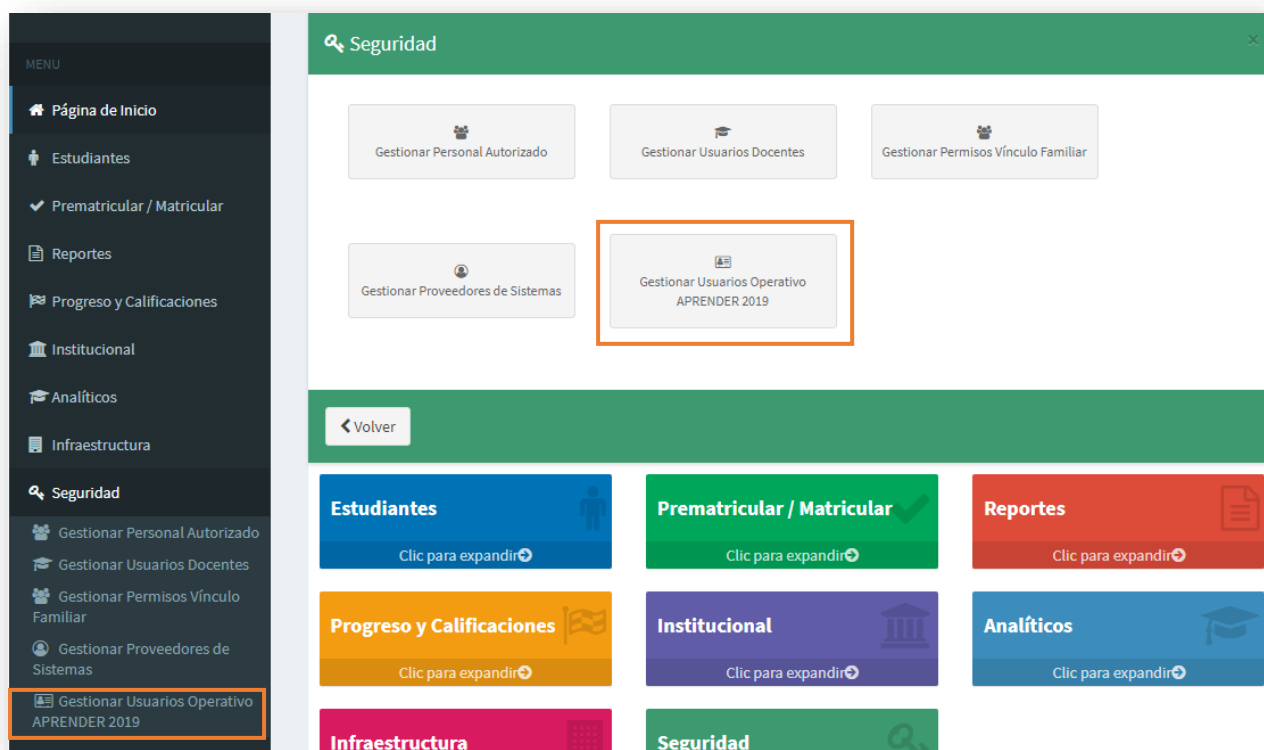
MENU

Página de Inicio

Estudiantes

Prematricular / Matricular

Reportes

Progreso y Calificaciones

Institucional

Analíticos

Infraestructura

Seguridad

Gestionar Personal Autorizado

Gestionar Usuarios Docentes

Gestionar Permisos Vínculo Familiar

Gestionar Proveedores de Sistemas

Gestionar Usuarios Operativo APRENDER 2019

Seguridad

×

Gestionar Personal Autorizado

Gestionar Usuarios Docentes

Gestionar Permisos Vínculo Familiar

Gestionar Proveedores de Sistemas

Gestionar Usuarios Operativo APRENDER 2019

Volver

Estudiantes

Clic para expandir

Prematricular / Matricular

Clic para expandir

Reportes

Clic para expandir

Progreso y Calificaciones

Clic para expandir

Institucional

Clic para expandir

Analíticos

Clic para expandir

Infraestructura

Seguridad